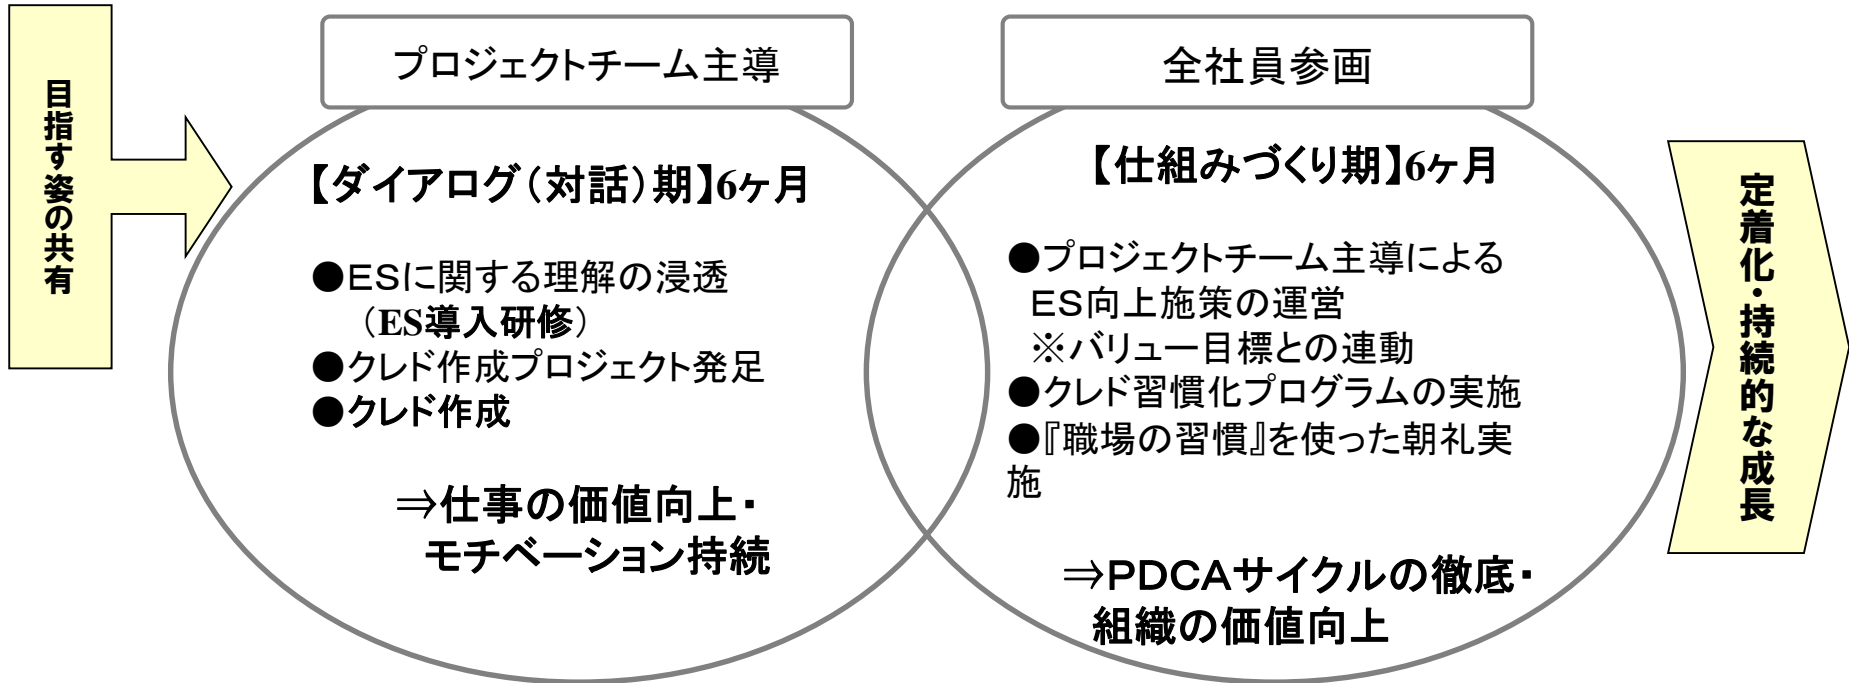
目指す姿の共有

プロジェクトチーム主導

【ダイアログ（対話）期】6ヶ月

●ESに関する理解の浸透
（ES導入研修）
●クレド作成プロジェクト発足
●クレド作成

⇒仕事の価値向上・
モチベーション持続

全社員参画

【仕組みづくり期】6ヶ月

●プロジェクトチーム主導による
ES向上施策の運営
※バリュー目標との連動
●クレド習慣化プログラムの実施
●『職場の習慣』を使った朝礼実施

⇒PDCAサイクルの徹底・
組織の価値向上

定着化・持続的な成長